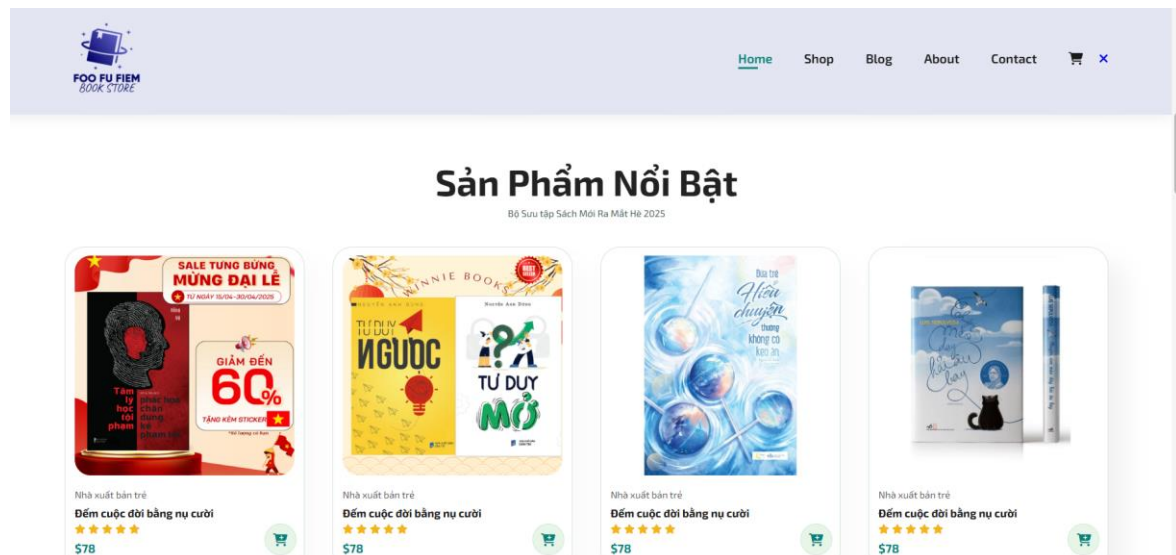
FOO FU FIEM
BOOK STORE

Home Shop Blog About Contact ×

Sản Phẩm Nổi Bật

Bộ Sưu tập Sách Mới Ra Mắt Hè 2025

SALE TUNG BỪNG
MỪNG ĐẠI LỄ
TỪ NGÀY 15/04-30/04/2025
GIẢM ĐẾN
60%
TẶNG KÈM STICKER
Tâm lý học tội phạm

Nhà xuất bản trẻ
Đếm cuộc đời bằng nụ cười
$78

MINNIE BOOKS
TƯ DUY NGƯỢC
TƯ DUY MỞ

Nhà xuất bản trẻ
Đếm cuộc đời bằng nụ cười
$78

Đứa trẻ
Hiểu chuyện
thường không có kẹo ăn

Nhà xuất bản trẻ
Đếm cuộc đời bằng nụ cười
$78

Nhà xuất bản trẻ
Đếm cuộc đời bằng nụ cười
$78